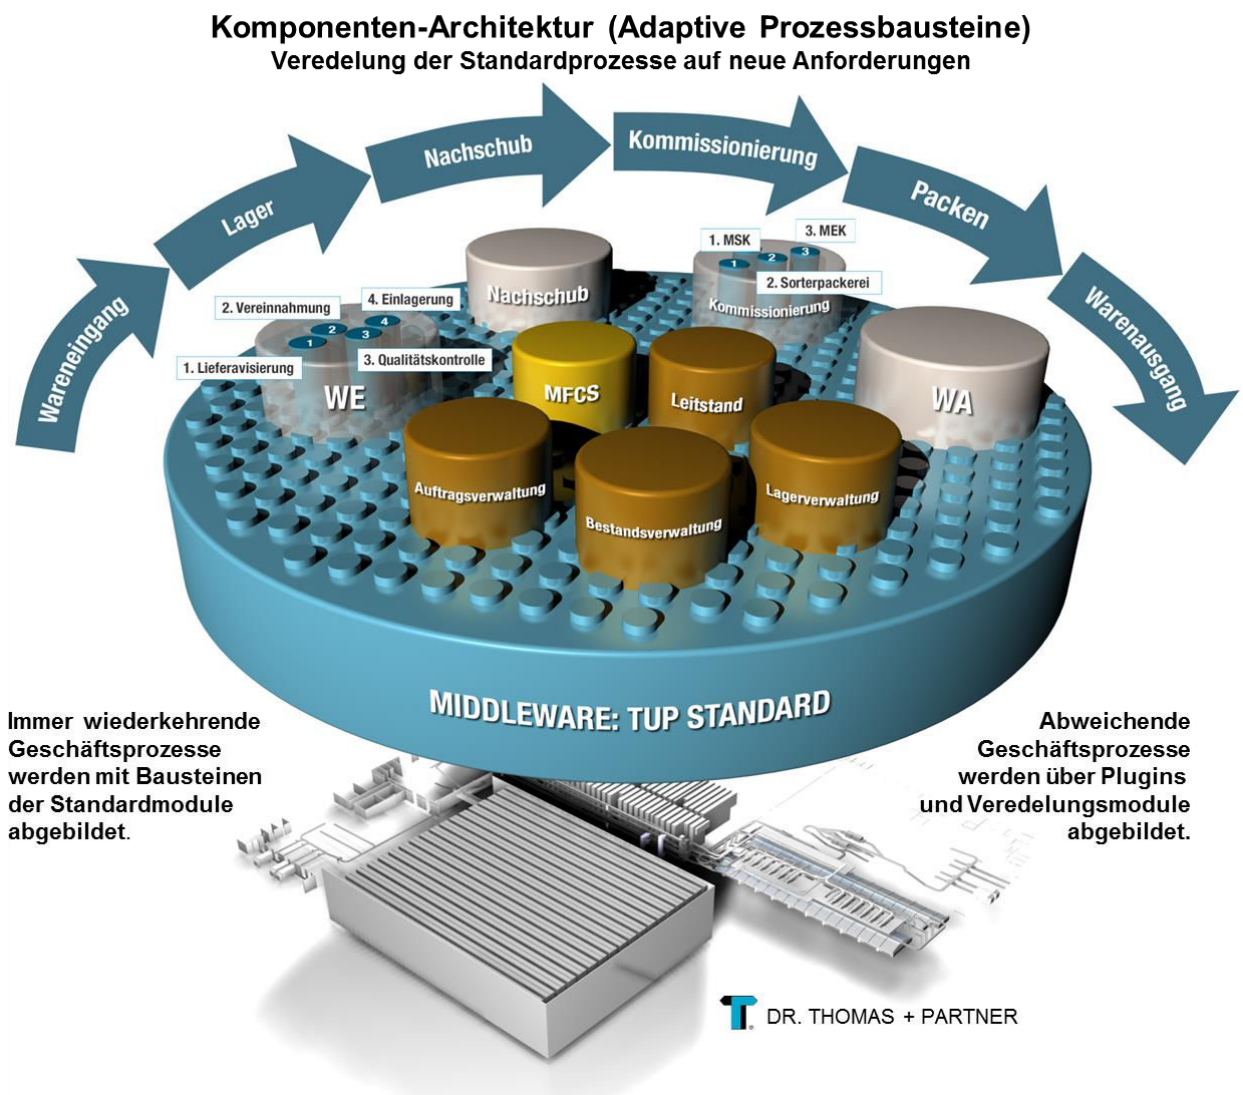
Komponenten-Architektur (Adaptive Prozessbausteine)
Veredelung der Standardprozesse auf neue Anforderungen

Wareneingang
Lager
Nachschub
Kommissionierung
Packen
Warenausgang

2. Vereinnahmung
4. Einlagerung
1. Lieferavisierung
3. Qualitätskontrolle
1
2
3
4
WE

Nachschub

1. MSK
3. MEK
1
2
3
2. Sorterpackerei
Kommissionierung

MFCS
Leitstand
WA
Auftragsverwaltung
Bestandsverwaltung
Lagerverwaltung

MIDDLEWARE: TUP STANDARD

Immer wiederkehrende Geschäftsprozesse werden mit Bausteinen der Standardmodule abgebildet.

Abweichende Geschäftsprozesse werden über Plugins und Veredelungsmodule abgebildet.

DR. THOMAS + PARTNER